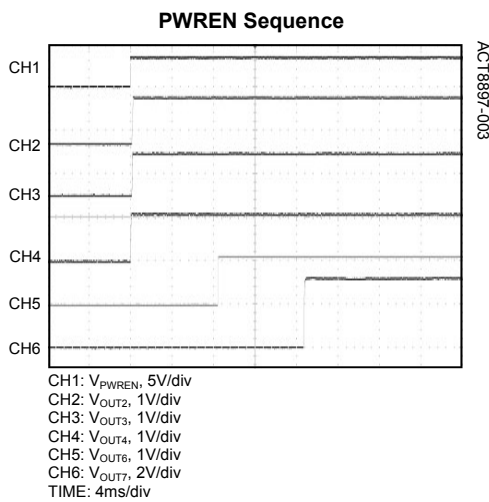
**PWREN Sequence**

ACT8897-003

CH1

CH2

CH3

CH4

CH5

CH6

CH1: $V_{PWREN}$, 5V/div
CH2: $V_{OUT2}$, 1V/div
CH3: $V_{OUT3}$, 1V/div
CH4: $V_{OUT4}$, 1V/div
CH5: $V_{OUT6}$, 1V/div
CH6: $V_{OUT7}$, 2V/div
TIME: 4ms/div